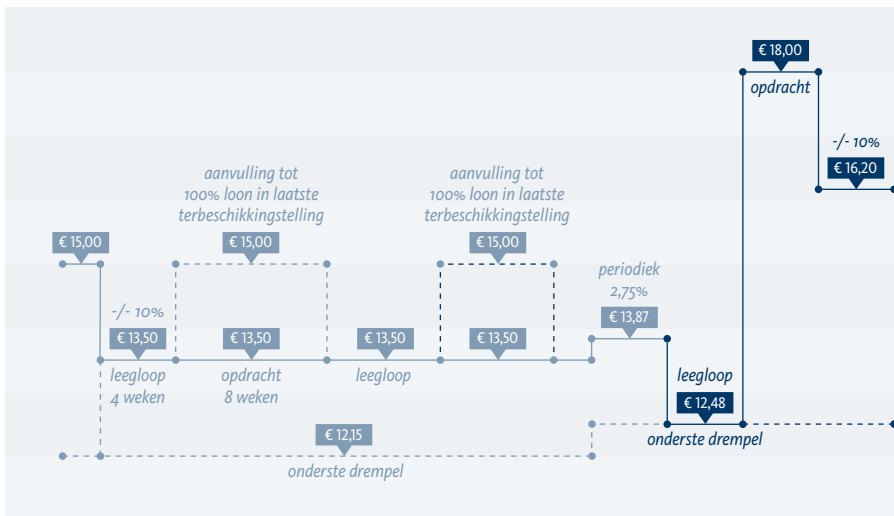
€ 18,00
opdracht
-/- 10%
€ 16,20
aanvulling tot 100% loon in laatste terbeschikkingstelling
aanvulling tot 100% loon in laatste terbeschikkingstelling
€ 15,00
€ 15,00
€ 15,00
periodiek 2,75%
-/- 10%
€ 13,87
€ 13,50
€ 13,50
€ 13,50
€ 13,50
leegloop 4 weken
opdracht 8 weken
leegloop
leegloop
€ 12,48
onderste drempel
€ 12,15
onderste drempel